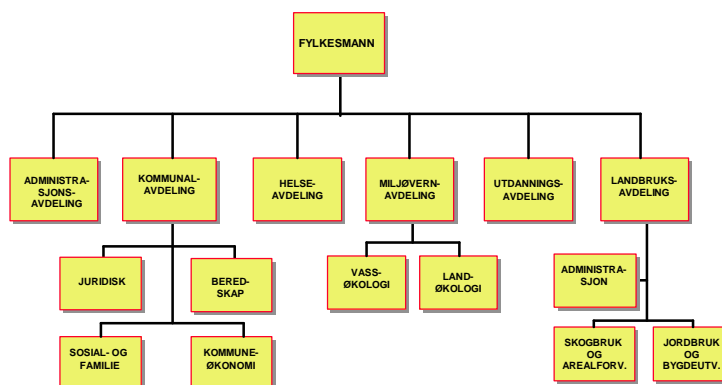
FYLKESMANN

ADMINISTRASJONSAVDELING

KOMMUNALAVDELING

HELSEAVDELING

MILJØVERNAVDELING

UTDANNINGSAVDELING

LANDBRUKSAVDELING

JURIDISK

BEREDSKAP

VASSØKOLOGI

LANDØKOLOGI

ADMINISTRASJON

SOSIAL- OG FAMILIE

KOMMUNEØKONOMI

SKOGBRUK OG AREALFORV.

JORDBRUK OG BYGDEUTV.